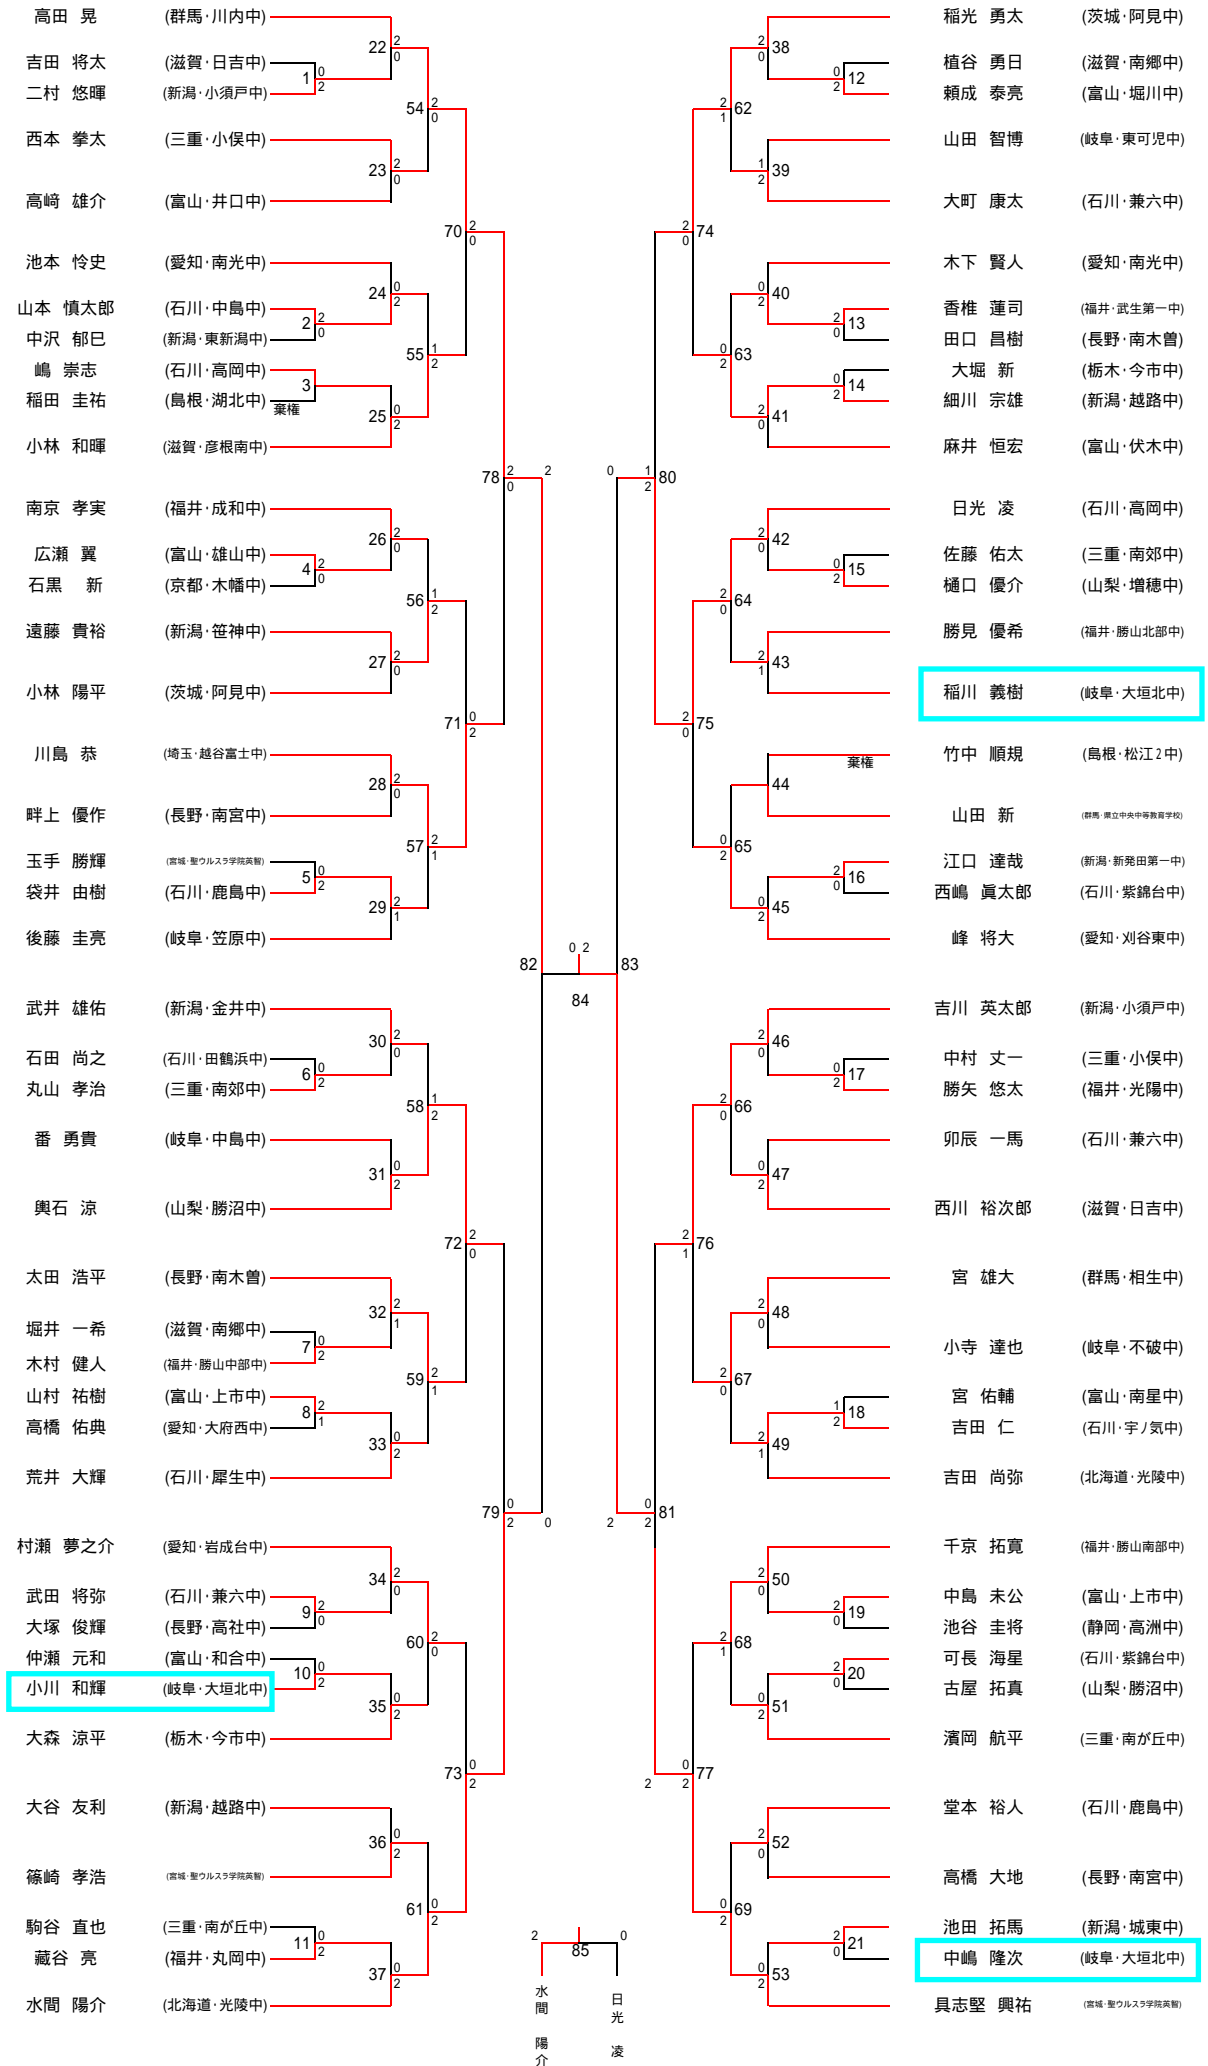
高田 晃 (群馬・川内中)
吉田 将太 (滋賀・日吉中)
二村 悠暉 (新潟・小須戸中)
西本 拳太 (三重・小俣中)
高﨑 雄介 (富山・井口中)
池本 怜史 (愛知・南光中)
山本 慎太郎 (石川・中島中)
中沢 郁巳 (新潟・東新潟中)
嶋 崇志 (石川・高岡中)
稲田 圭祐 (島根・湖北中)
小林 和暉 (滋賀・彦根南中)
南京 孝実 (福井・成和中)
広瀬 翼 (富山・雄山中)
石黒 新 (京都・木幡中)
遠藤 貴裕 (新潟・笹神中)
小林 陽平 (茨城・阿見中)
川島 恭 (埼玉・越谷富士中)
畔上 優作 (長野・南宮中)
玉手 勝輝 (宮城・聖ウルスラ学院英智)
袋井 由樹 (石川・鹿島中)
後藤 圭亮 (岐阜・笠原中)
武井 雄佑 (新潟・金井中)
石田 尚之 (石川・田鶴浜中)
丸山 孝治 (三重・南郊中)
番 勇貴 (岐阜・中島中)
輿石 涼 (山梨・勝沼中)
太田 浩平 (長野・南木曽)
堀井 一希 (滋賀・南郷中)
木村 健人 (福井・勝山中部中)
山村 祐樹 (富山・上市中)
高橋 佑典 (愛知・大府西中)
荒井 大輝 (石川・犀生中)
村瀬 夢之介 (愛知・岩成台中)
武田 将弥 (石川・兼六中)
大塚 俊輝 (長野・高社中)
仲瀬 元和 (富山・和合中)
小川 和輝 (岐阜・大垣北中)
大森 涼平 (栃木・今市中)
大谷 友利 (新潟・越路中)
篠崎 孝浩 (宮城・聖ウルスラ学院英智)
駒谷 直也 (三重・南が丘中)
藏谷 亮 (福井・丸岡中)
水間 陽介 (北海道・光陵中)

稲光 勇太 (茨城・阿見中)
植谷 勇日 (滋賀・南郷中)
頼成 泰亮 (富山・堀川中)
山田 智博 (岐阜・東可児中)
大町 康太 (石川・兼六中)
木下 賢人 (愛知・南光中)
香椎 蓮司 (福井・武生第一中)
田口 昌樹 (長野・南木曽)
大堀 新 (栃木・今市中)
細川 宗雄 (新潟・越路中)
麻井 恒宏 (富山・伏木中)
日光 凌 (石川・高岡中)
佐藤 佑太 (三重・南郊中)
樋口 優介 (山梨・増穂中)
勝見 優希 (福井・勝山北部中)
稲川 義樹 (岐阜・大垣北中)
竹中 順規 (島根・松江2中)
山田 新 (群馬・県立中央中等教育学校)
江口 達哉 (新潟・新発田第一中)
西嶋 眞太郎 (石川・紫錦台中)
峰 将大 (愛知・刈谷東中)
吉川 英太郎 (新潟・小須戸中)
中村 丈一 (三重・小俣中)
勝矢 悠太 (福井・光陽中)
卯辰 一馬 (石川・兼六中)
西川 裕次郎 (滋賀・日吉中)
宮 雄大 (群馬・相生中)
小寺 達也 (岐阜・不破中)
宮 佑輔 (富山・南星中)
吉田 仁 (石川・宇ノ気中)
吉田 尚弥 (北海道・光陵中)
千京 拓寛 (福井・勝山南部中)
中島 未公 (富山・上市中)
池谷 圭将 (静岡・高洲中)
可長 海星 (石川・紫錦台中)
古屋 拓真 (山梨・勝沼中)
濱岡 航平 (三重・南が丘中)
堂本 裕人 (石川・鹿島中)
高橋 大地 (長野・南宮中)
池田 拓馬 (新潟・城東中)
中嶋 隆次 (岐阜・大垣北中)
具志堅 興祐 (宮城・聖ウルスラ学院英智)

1 2 3 4 5 6 7 8 9 10 11 12 13 14 15 16 17 18 19 20 21
22 23 24 25 26 27 28 29 30 31 32 33 34 35 36 37
38 39 40 41 42 43 44 45 46 47 48 49 50 51 52 53
54 55 56 57 58 59 60 61 62 63 64 65 66 67 68 69
70 71 72 73 74 75 76 77 78 79 80 81 82 83 84 85
棄権 棄権

水間 陽介 日光 凌